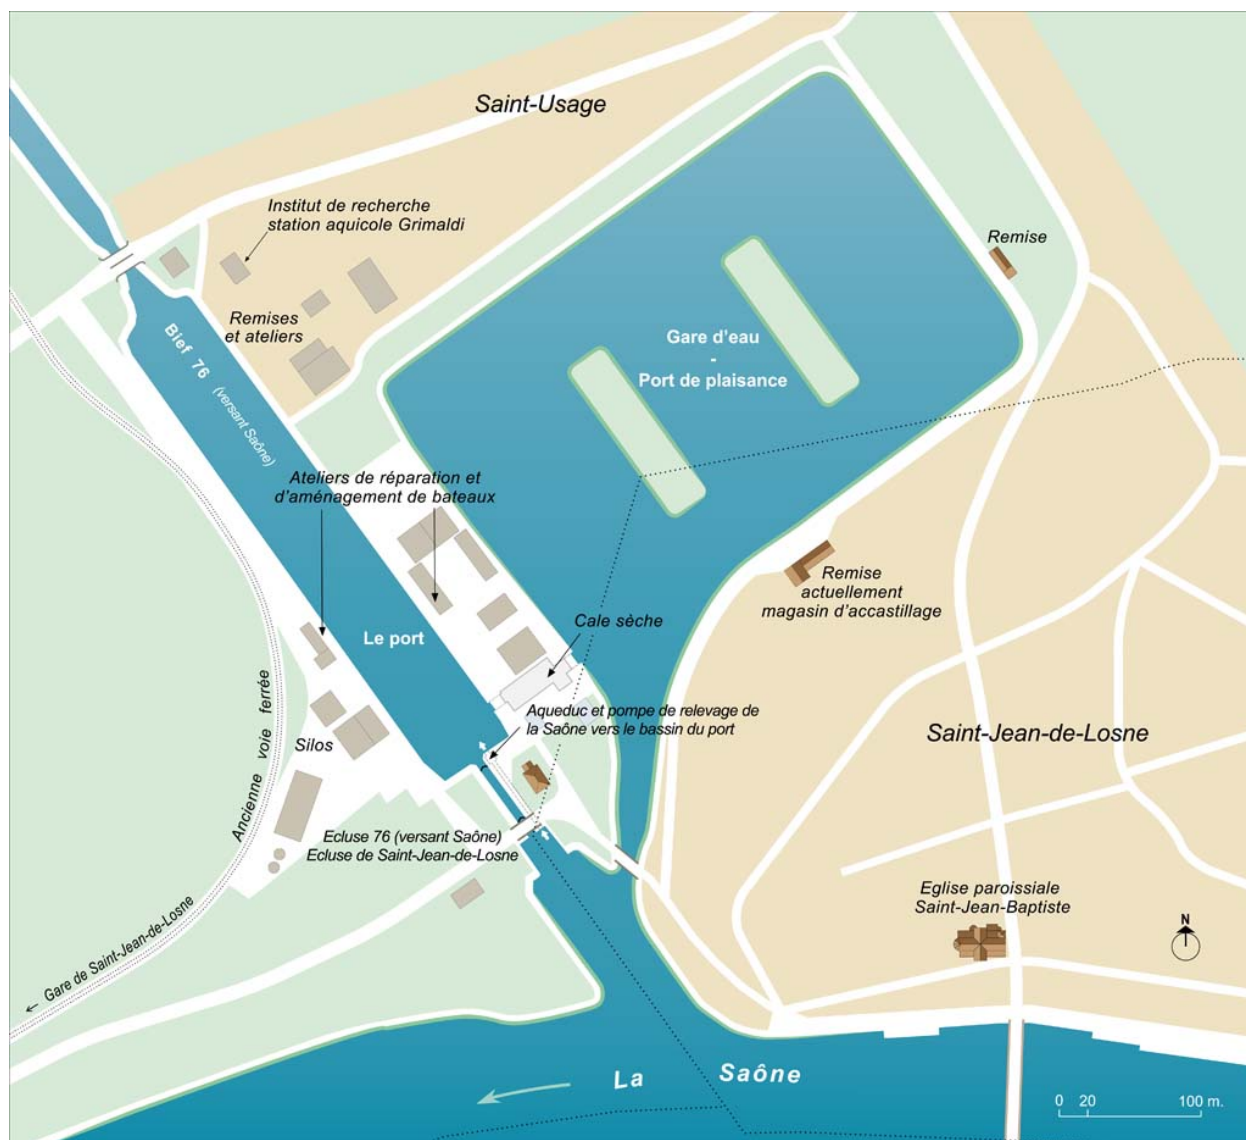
Saint-Usage

Institut de recherche station aquicole Grimaldi

Remise

Remises et ateliers

Bief 76 (versant Saône)

Gare d'eau - Port de plaisance

Ateliers de réparation et d'aménagement de bateaux

Remise actuellement magasin d'accastillage

Le port

Cale sèche

Aqueduc et pompe de relevage de la Saône vers le bassin du port

Saint-Jean-de-Losne

Silos

Ancienne voie ferrée

Ecluse 76 (versant Saône) Ecluse de Saint-Jean-de-Losne

Eglise paroissiale Saint-Jean-Baptiste

N

← Gare de Saint-Jean-de-Losne

La Saône

0 20 100 m.